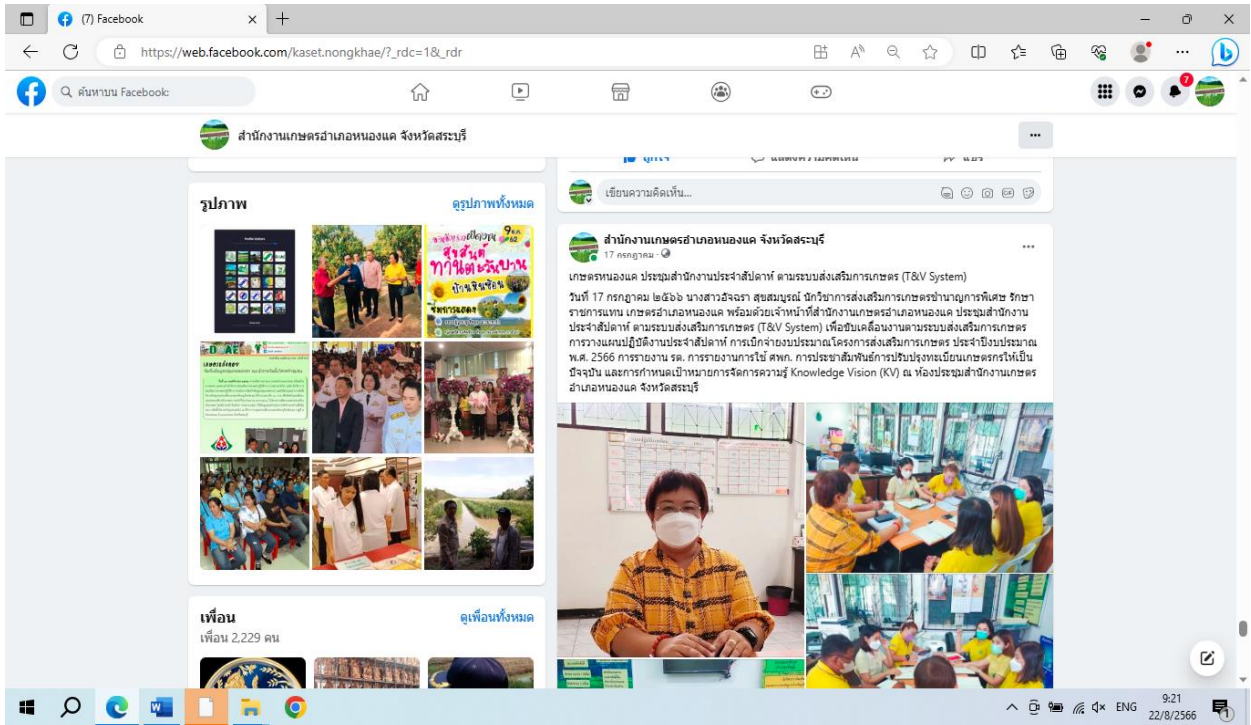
(7) Facebook

https://web.facebook.com/kaset.nongkhae/?_rdc=1&_rdr

ค้นหาบน Facebook

7

สำนักงานเกษตรอำเภอหนองแค จังหวัดสระบุรี

...

รูปภาพ

ดูรูปภาพทั้งหมด

เพื่อน

ดูเพื่อนทั้งหมด

เพื่อน 2,229 คน

เขียนความคิดเห็น...

สำนักงานเกษตรอำเภอหนองแค จังหวัดสระบุรี

17 กรกฎาคม ·

เกษตรหนองแค ประชุมสำนักงานประจำสัปดาห์ ตามระบบส่งเสริมการเกษตร (T&V System)

วันที่ 17 กรกฎาคม ๒๕๖๖ นางสาวอัจฉรา สุขสมบูรณ์ นักวิชาการส่งเสริมการเกษตรชำนาญการพิเศษ รักษาราชการแทน เกษตรอำเภอหนองแค พร้อมด้วยเจ้าหน้าที่สำนักงานเกษตรอำเภอหนองแค ประชุมสำนักงานประจำสัปดาห์ ตามระบบส่งเสริมการเกษตร (T&V System) เพื่อขับเคลื่อนงานตามระบบส่งเสริมการเกษตร การวางแผนปฏิบัติงานประจำสัปดาห์ การเบิกจ่ายงบประมาณโครงการส่งเสริมการเกษตร ประจำปีงบประมาณ พ.ศ. 2566 การรายงาน รต. การรายงานการใช้ ศพก. การประชาสัมพันธ์การปรับปรุงทะเบียนเกษตรกรให้เป็นปัจจุบัน และการกำหนดเป้าหมายการจัดการความรู้ Knowledge Vision (KV) ณ ห้องประชุมสำนักงานเกษตรอำเภอหนองแค จังหวัดสระบุรี

ENG 9:21 22/8/2566